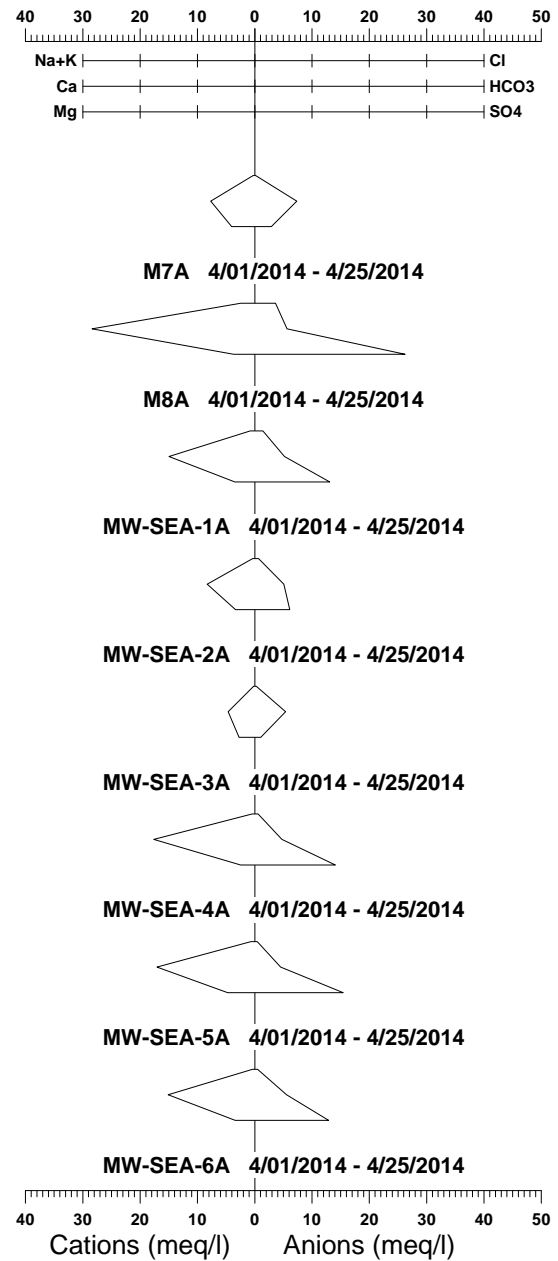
40 30 20 10 0 10 20 30 40 50

Na+K Cl
Ca HCO3
Mg SO4

M7A 4/01/2014 - 4/25/2014

M8A 4/01/2014 - 4/25/2014

MW-SEA-1A 4/01/2014 - 4/25/2014

MW-SEA-2A 4/01/2014 - 4/25/2014

MW-SEA-3A 4/01/2014 - 4/25/2014

MW-SEA-4A 4/01/2014 - 4/25/2014

MW-SEA-5A 4/01/2014 - 4/25/2014

MW-SEA-6A 4/01/2014 - 4/25/2014

40 30 20 10 0 10 20 30 40 50
Cations (meq/l) Anions (meq/l)